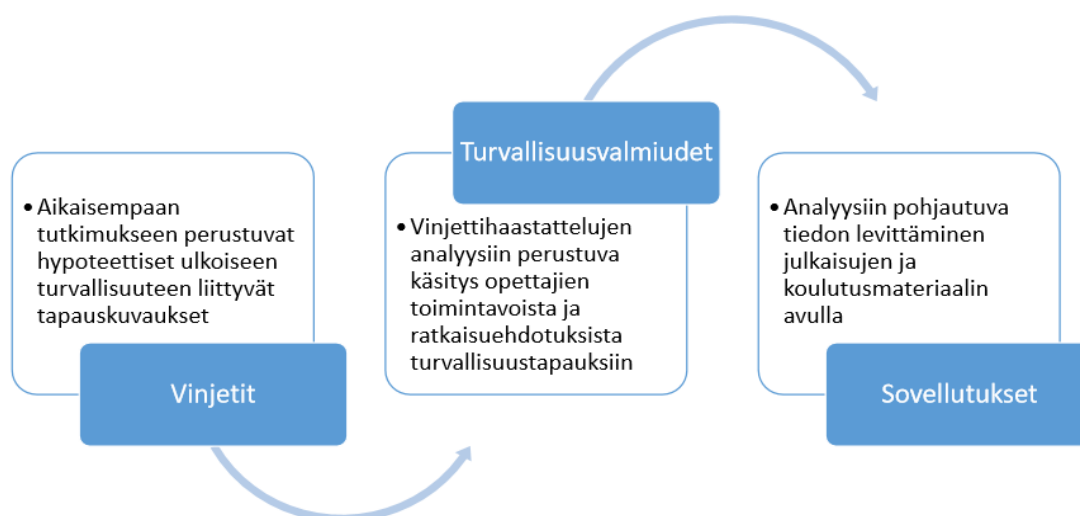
• Aikaisempaan tutkimukseen perustuvat hypoteettiset ulkoiseen turvallisuuteen liittyvät tapauskuvaukset

Vinjetit

Turvallisuusvalmiudet

• Vinjettihaastattelujen analyysiin perustuva käsitys opettajien toimintavoista ja ratkaisuehdotuksista turvallisuustapauksiin

• Analyysiin pohjautuva tiedon levittäminen julkaisujen ja koulutusmateriaalin avulla

Sovellutukset